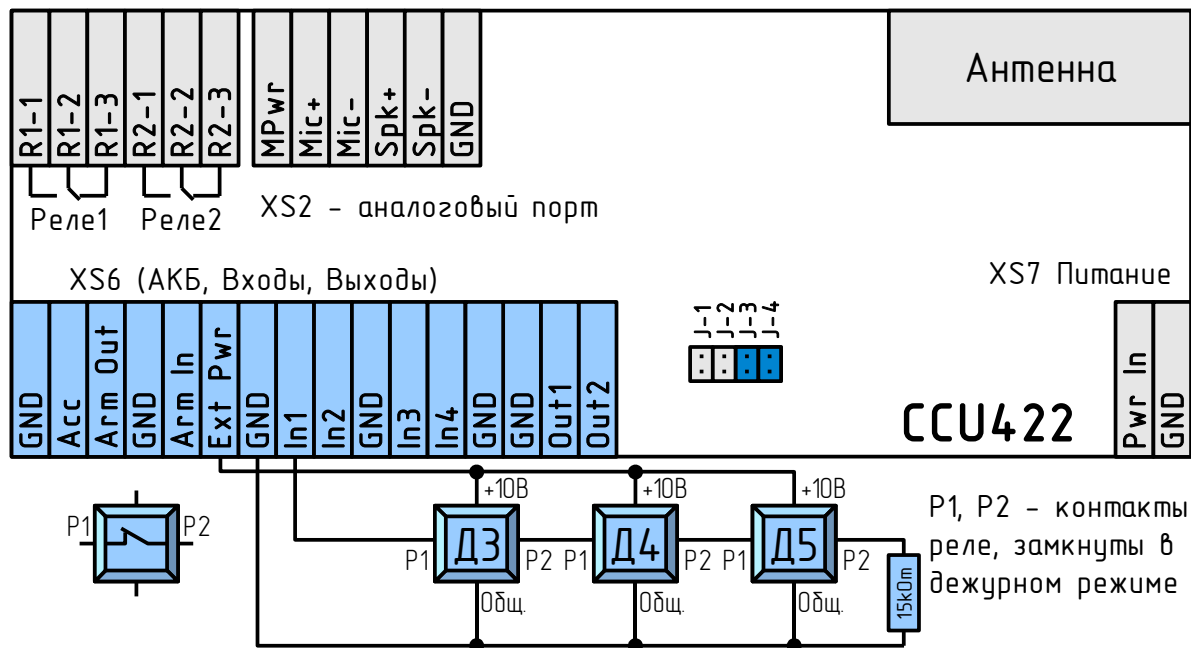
R1-1 R1-2 R1-3 R2-1 R2-2 R2-3

MPwr Mic+ Mic- Spk+ Spk- GND

Антенна

Реле1 Реле2

XS2 - аналоговый порт

XS6 (АКБ, Входы, Выходы)

XS7 Питание

J-1 J-2 J-3 J-4

GND Acc Arm Out GND Arm In Ext Pwr GND In1 In2 GND In3 In4 GND GND Out1 Out2

CCU422

Pwr In GND

+10В +10В +10В

P1 P2

P1 Д3 P2 P1 Д4 P2 P1 Д5 P2

Общ. Общ. Общ.

15kOm

P1, P2 - контакты реле, замкнуты в дежурном режиме